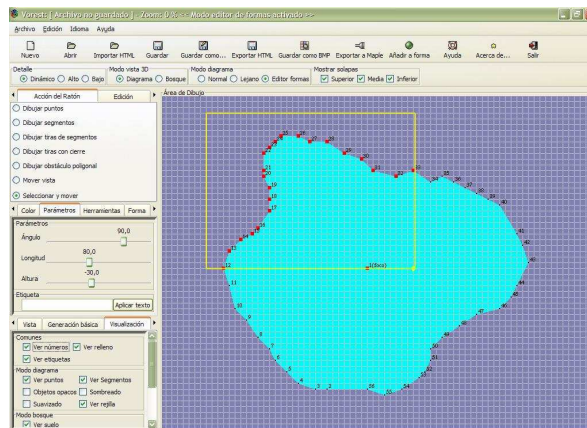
Varesti | Archivo no guardado | Zoom: 0.41 -> Modo editor de formas activado <-

Archivo Edición Idioma Ayuda

Nuevo Abrir Importar HTML Guardar Guardar como... Exportar HTML Guardar como BMP Exportar a Maple Añadir a forma Ayuda Acerca de... Salir

Detalle
Dinámico Alto Bajo

Modo vista 3D
Diagrama Bosque

Modo diagrama
Normal Lejano Editor formas

Mostrar solapas
Superior Media Inferior

Acción del Ratón | Edición

Dibujar puntos
Dibujar segmentos
Dibujar tiras de segmentos
Dibujar tiras con cierre
Dibujar obstáculo poligonal
Mover vista
Seleccionar y mover

Color | Parámetros | Herramientas | Forma

Parámetros
Ángulo 90,0
Longitud 80,0
Altura -30,0

Etiqueta
Aplicar texto

Vista | Generación básica | Visualización

Comunes
Ver números Ver relleno
Ver etiquetas

Modo diagrama
Ver puntos Ver Segmentos
Objetos opacos Sombreado
Suavizado Ver rejilla

Modo bosque
Ver suelo

Área de Dibujo

1(foco)

2 3 4 5 6 7 8 9 10 11 12 13 14 15 16 17 18 19 20 21 22 23 24 25 26 27 28 29 30 31 32 33 34 35 36 37 38 39 40 41 42 43 44 45 46 47 48 49 50 51 52 53 54 55 56